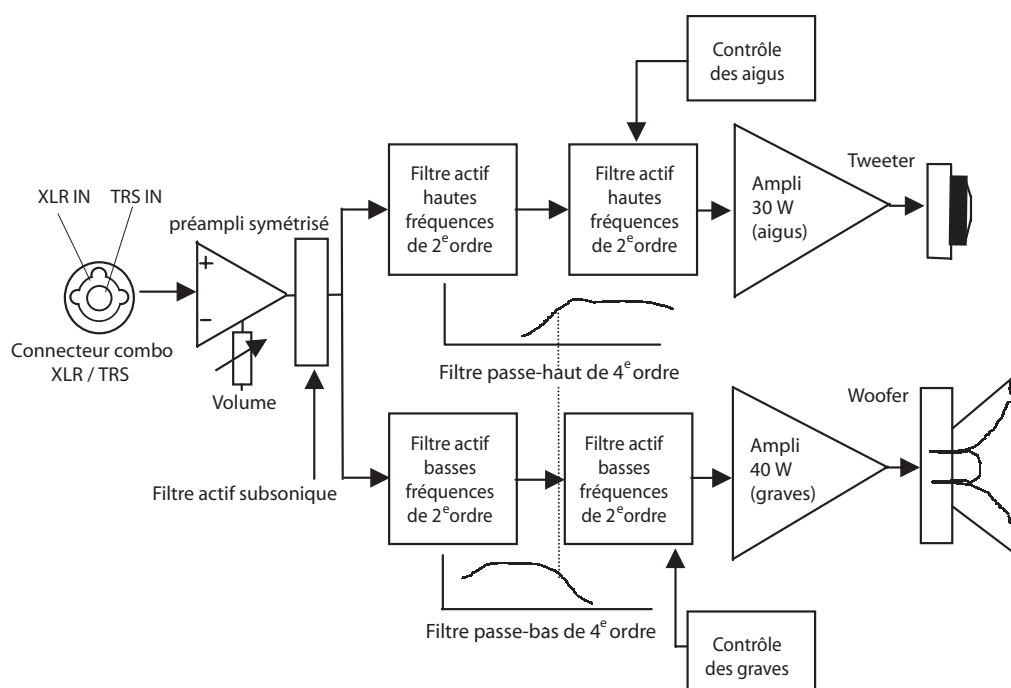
Contrôle des aigus

XLR IN
TRS IN

préampli symétrisé

+
−

Filtre actif hautes fréquences de 2$^{e}$ordre

Filtre actif hautes fréquences de 2$^{e}$ordre

Ampli 30 W (aigus)

Tweeter

Connecteur combo XLR / TRS

Volume

Filtre passe-haut de 4$^{e}$ordre

Filtre actif subsonique

Filtre actif basses fréquences de 2$^{e}$ordre

Filtre actif basses fréquences de 2$^{e}$ordre

Ampli 40 W (graves)

Woofer

Filtre passe-bas de 4$^{e}$ordre

Contrôle des graves